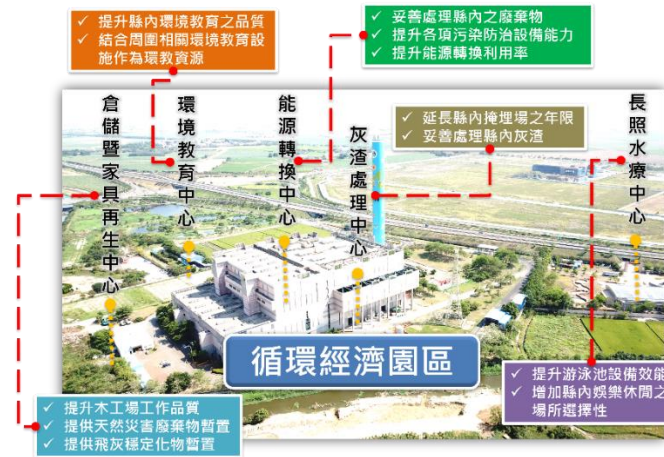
✓ 提升縣內環境教育之品質
✓ 結合周圍相關環境教育設施作為環教資源

✓ 妥善處理縣內之廢棄物
✓ 提升各項污染防治設備能力
✓ 提升能源轉換利用率

倉儲暨家具再生中心

環境教育中心

能源轉換中心

灰渣處理中心

✓ 延長縣內掩埋場之年限
✓ 妥善處理縣內灰渣

長照水療中心

循環經濟園區

✓ 提升木工場工作品質
✓ 提供天然災害廢棄物暫置
✓ 提供飛灰穩定化物暫置

✓ 提升游泳池設備效能
✓ 增加縣內娛樂休閒之場所選擇性